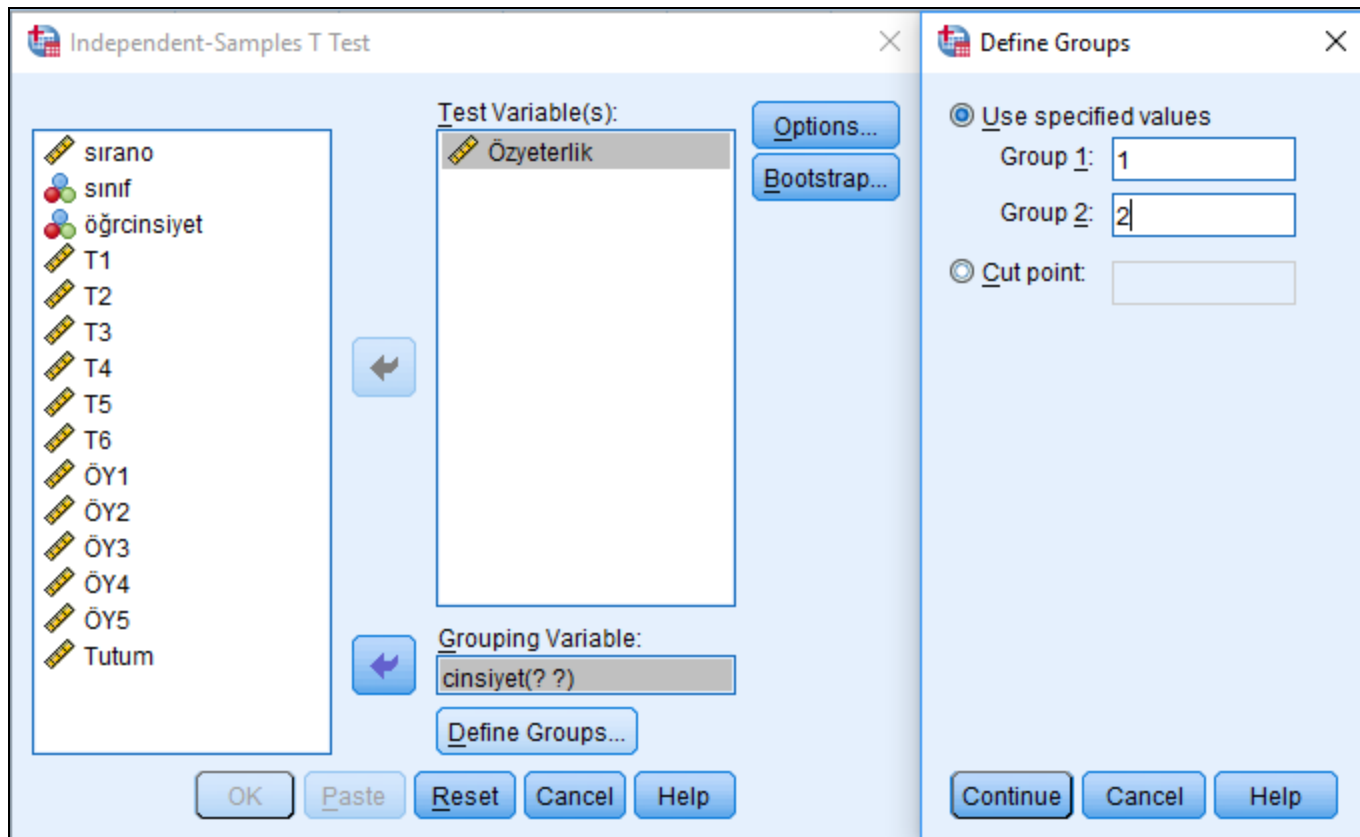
Independent-Samples T Test

sırano
sınıf
öğrcinsiyet
T1
T2
T3
T4
T5
T6
ÖY1
ÖY2
ÖY3
ÖY4
ÖY5
Tutum

Test Variable(s):
Özyeterlik

Options...
Bootstrap...

Grouping Variable:
cinsiyet(? ?)

Define Groups...

OK Paste Reset Cancel Help

Define Groups

Use specified values
Group 1: 1
Group 2: 2
Cut point:

Continue Cancel Help